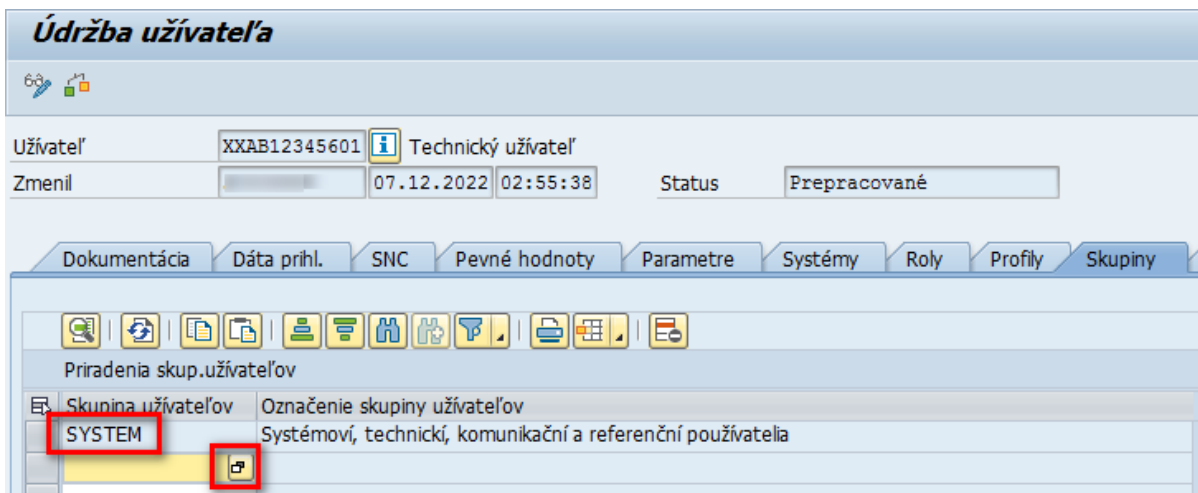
Údržba užívateľa

Užívateľ XXAB12345601 Technický užívateľ
Zmenil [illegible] 07.12.2022 02:55:38 Status Prepracované

Dokumentácia | Dáta prihl. | SNC | Pevné hodnoty | Parametre | Systémy | Roly | Profily | Skupiny

Priradenia skup.užívateľov

| Skupina užívateľov | Označenie skupiny užívateľov |
|---|---|
| SYSTEM | Systémoví, technickí, komunikační a referenční používatelia |
| | |